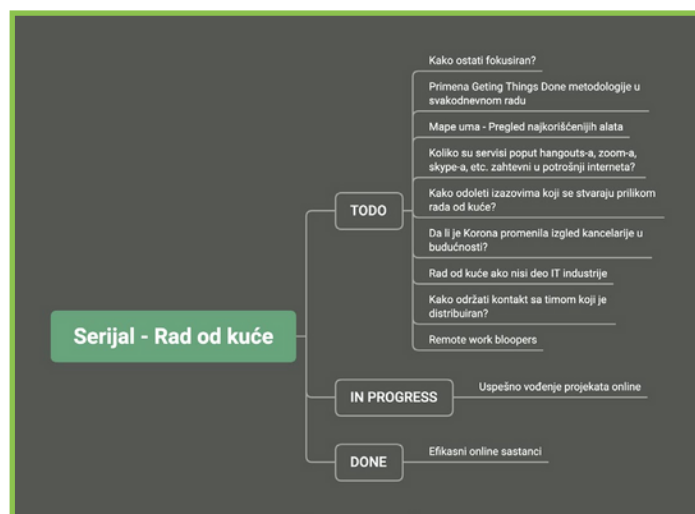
Serijal - Rad od kuće

TODO

Kako ostati fokusiran?

Primena Geting Things Done metodologije u svakodnevnom radu

Mape uma - Pregled najkorišćenijih alata

Koliko su servisi poput hangouts-a, zoom-a, skype-a, etc. zahtevni u potrošnji interneta?

Kako odoleti izazovima koji se stvaraju prilikom rada od kuće?

Da li je Korona promenila izgled kancelarije u budućnosti?

Rad od kuće ako nisi deo IT industrije

Kako održati kontakt sa timom koji je distribuiran?

Remote work bloopers

IN PROGRESS

Uspešno vođenje projekata online

DONE

Efikasni online sastanci